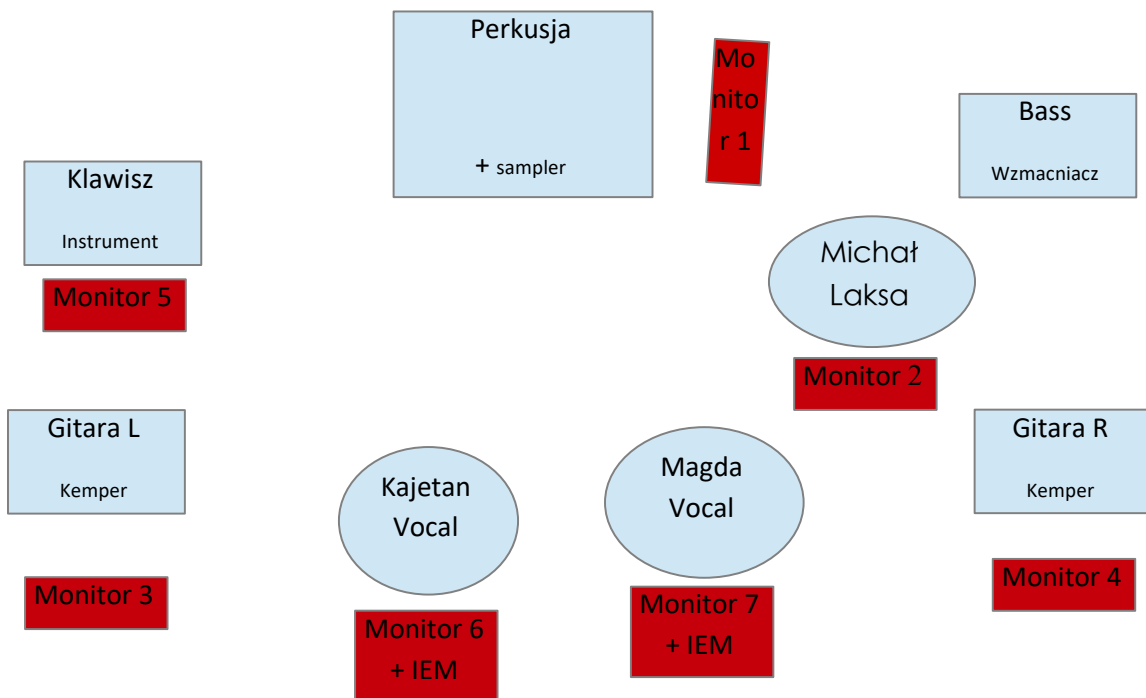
Perkusja

+ sampler

Monitor 1

Bass

Wzmacniacz

Klawisz

Instrument

Monitor 5

Michał Laksa

Monitor 2

Gitara L

Kemper

Kajetan Vocal

Magda Vocal

Gitara R

Kemper

Monitor 3

Monitor 4

Monitor 6 + IEM

Monitor 7 + IEM